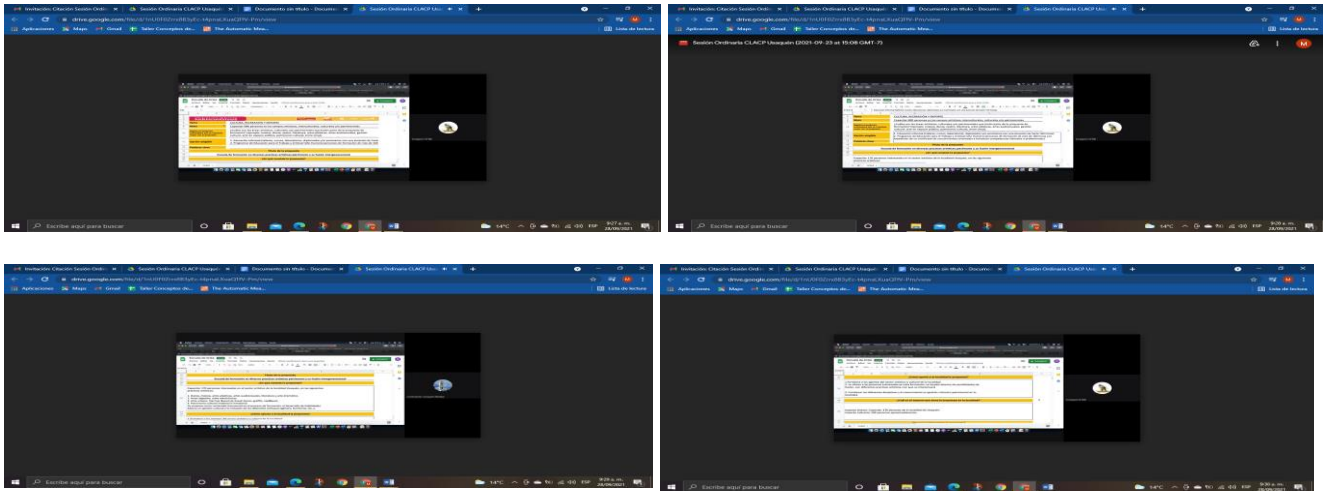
Invitación Citación Sesión Ordi ×
Sesión Ordinaria CLACP Usaquén ×
Documento sin título - Docume ×
Sesión Ordinaria CLACP Usa ×
drive.google.com
Aplicaciones
Maps
Gmail
Taller Conceptos de...
The Automatic Mea...
Lista de lectura
Escribe aquí para buscar
14°C
ESP
9:27 a. m.
28/09/2021

Invitación Citación Sesión Ordi ×
Sesión Ordinaria CLACP Usaquén ×
Documento sin título - Docume ×
Sesión Ordinaria CLACP Usa ×
drive.google.com
Aplicaciones
Maps
Gmail
Taller Conceptos de...
The Automatic Mea...
Lista de lectura
Sesión Ordinaria CLACP Usaquén (2021-09-23 at 15:08 GMT-7)
Escribe aquí para buscar
14°C
ESP
9:28 a. m.
28/09/2021

Invitación Citación Sesión Ordi ×
Sesión Ordinaria CLACP Usaquén ×
Documento sin título - Docume ×
Sesión Ordinaria CLACP Usa ×
drive.google.com
Aplicaciones
Maps
Gmail
Taller Conceptos de...
The Automatic Mea...
Lista de lectura
Escribe aquí para buscar
14°C
ESP
9:29 a. m.
28/09/2021

Invitación Citación Sesión Ordi ×
Sesión Ordinaria CLACP Usaquén ×
Documento sin título - Docume ×
Sesión Ordinaria CLACP Usa ×
drive.google.com
Aplicaciones
Maps
Gmail
Taller Conceptos de...
The Automatic Mea...
Lista de lectura
Escribe aquí para buscar
14°C
ESP
9:30 a. m.
28/09/2021